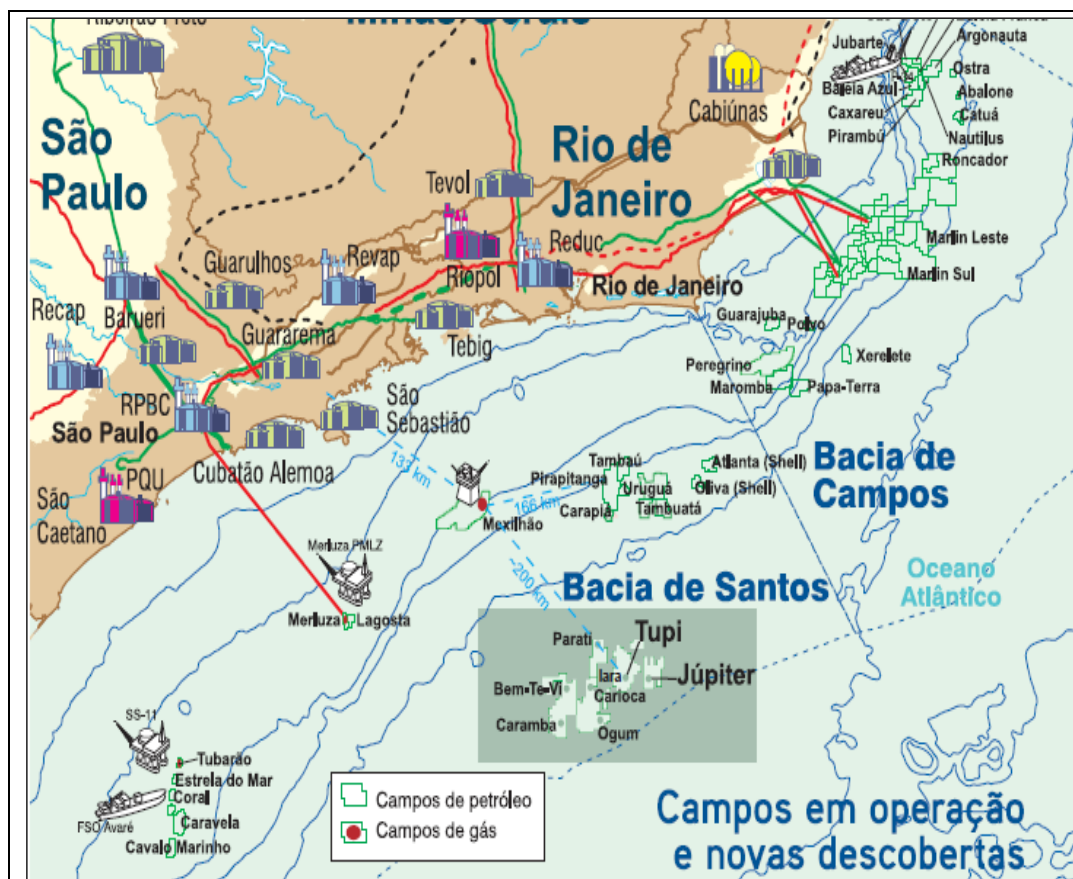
Ribeirão Preto
Minas Gerais
São Paulo
Rio de Janeiro
Cabiúnas
Jubarte
Baleia Azul
Caxareu
Pirambú
Argonauta
Ostra
Abalone
Catuá
Nautilus
Roncador
Marlin Leste
Marlin Sul
Tevol
Guarulhos
Revap
Riopol
Reduc
Rio de Janeiro
Recap
Barueri
Guararema
Tebig
Guarajuba
Polvo
Xerelete
Peregrino
Maromba
Papa-Terra
RPBC
São Paulo
São Sebastião
São Caetano
PQU
Cubatão Alemoa
137 km
166 km
200 km
Pirapitanga
Tambaú
Uruguá
Tambuatá
Carapiá
Atlanta (Shell)
Oliva (Shell)
Mexilhão
Bacia de Campos
Merluza PMLZ
Merluza
Lagosta
Bacia de Santos
Oceano Atlântico
Parati
Tupi
Iara
Carioca
Júpiter
Bem-Te-Vi
Caramba
Ogum
SS-11
Tubarão
Estrela do Mar
Coral
Caravela
Cavalo Marinho
FSO Avaré
Campos de petróleo
Campos de gás
Campos em operação e novas descobertas